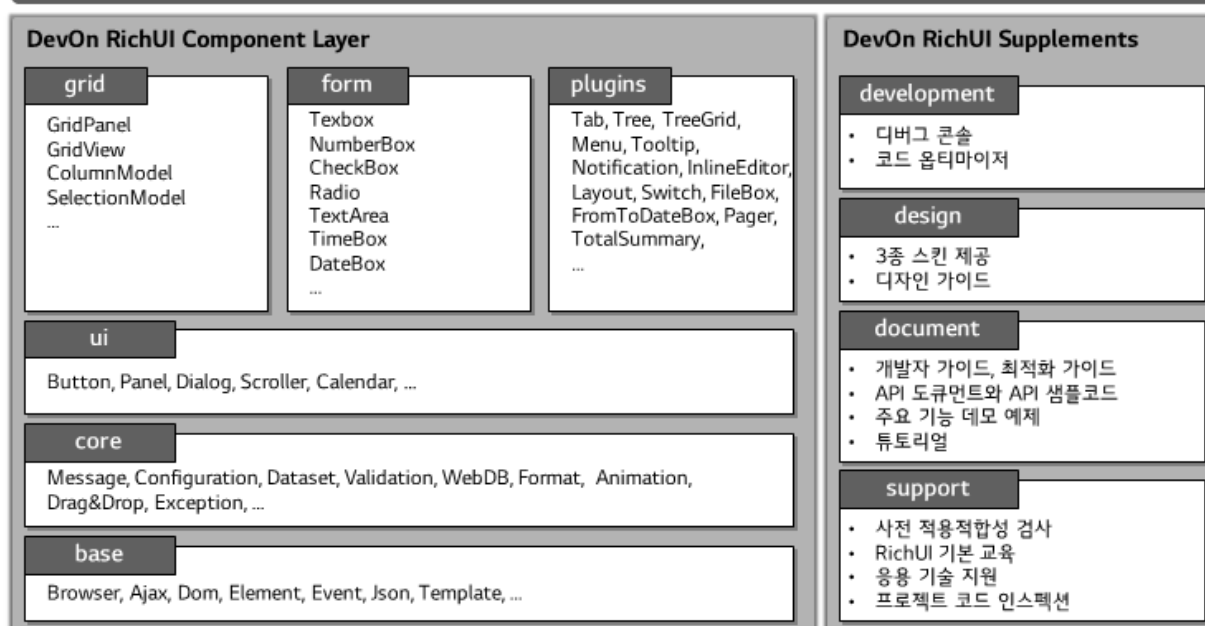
DevOn RichUI Component Layer

grid

GridPanel
GridView
ColumnModel
SelectionModel
...

form

Texbox
NumberBox
CheckBox
Radio
TextArea
TimeBox
DateBox
...

plugins

Tab, Tree, TreeGrid, Menu, Tooltip, Notification, InlineEditor, Layout, Switch, FileBox, FromToDateBox, Pager, TotalSummary,
...

ui

Button, Panel, Dialog, Scroller, Calendar, ...

core

Message, Configuration, Dataset, Validation, WebDB, Format, Animation, Drag&Drop, Exception, ...

base

Browser, Ajax, Dom, Element, Event, Json, Template, ...

DevOn RichUI Supplements

development

• 디버그 콘솔
• 코드 옵티마이저

design

• 3종 스킨 제공
• 디자인 가이드

document

• 개발자 가이드, 최적화 가이드
• API 도큐먼트와 API 샘플코드
• 주요 기능 데모 예제
• 튜토리얼

support

• 사전 적용적합성 검사
• RichUI 기본 교육
• 응용 기술 지원
• 프로젝트 코드 인스펙션